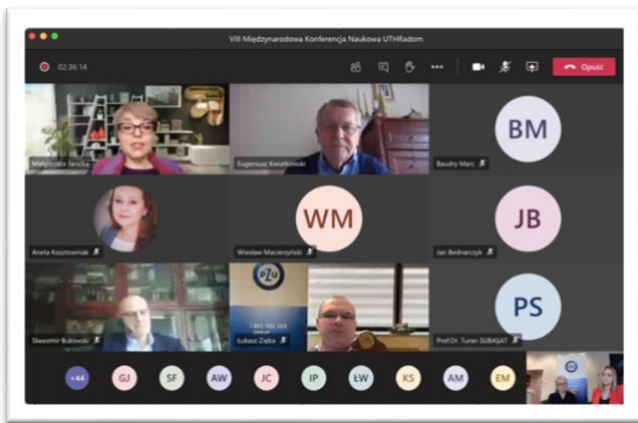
VIII Międzynarodowa Konferencja Naukowa UTHRadom

02:36:14

Opuść

Małgorzata Janicka

Eugeniusz Kwiatkowski

BM

Baudry Marc

Aneta Kosztowniak

WM

Wiesław Maciejczyński

JB

Jan Bednarczyk

Sławomir Bukowski

PZU

Łukasz Zięba

PS

Prof.Dr. Turan SUBAŞAT

+44

GJ

SF

AW

JC

IP

ŁW

KS

AM

EM